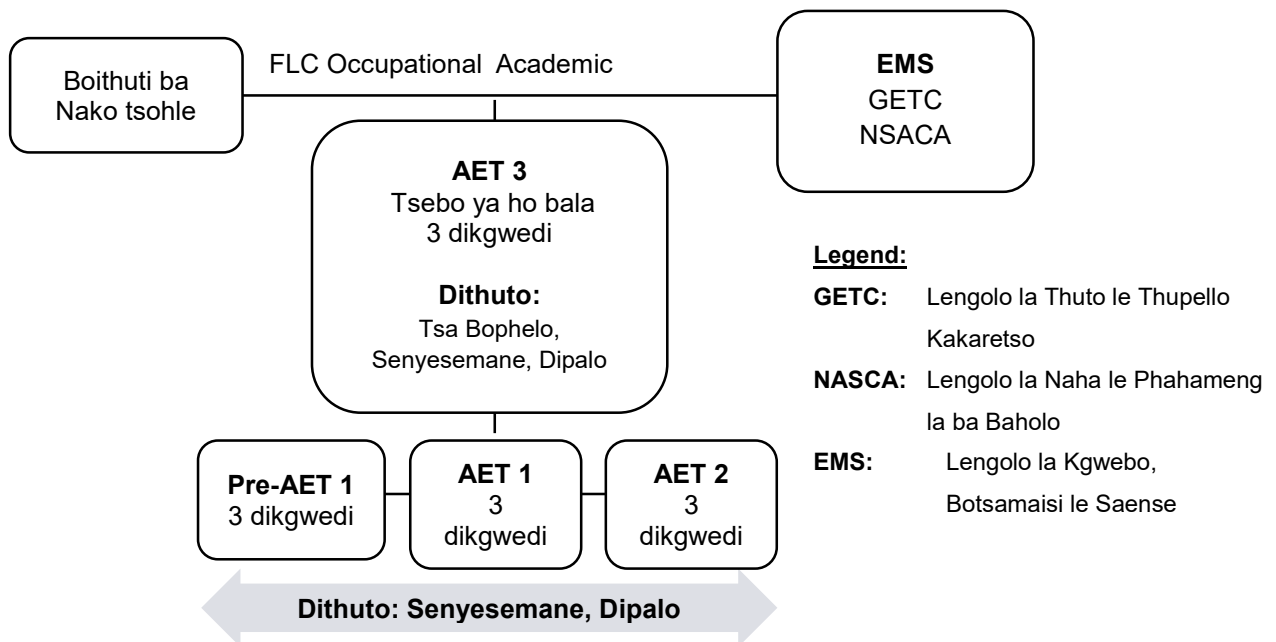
Boithuti ba Nako tsohle

FLC Occupational Academic

**EMS**
GETC
NSACA

**AET 3**
Tsebo ya ho bala
3 dikgwedi

**Dithuto:**
Tsa Bophelo, Senyesemane, Dipalo

**Legend:**

**GETC:** Lengolo la Thuto le Thupello Kakaretso

**NASCA:** Lengolo la Naha le Phahameng la ba Baholo

**EMS:** Lengolo la Kgwebo, Botsamaisi le Saense

**Pre-AET 1**
3 dikgwedi

**AET 1**
3
dikgwedi

**AET 2**
3
dikgwedi

**Dithuto: Senyesemane, Dipalo**